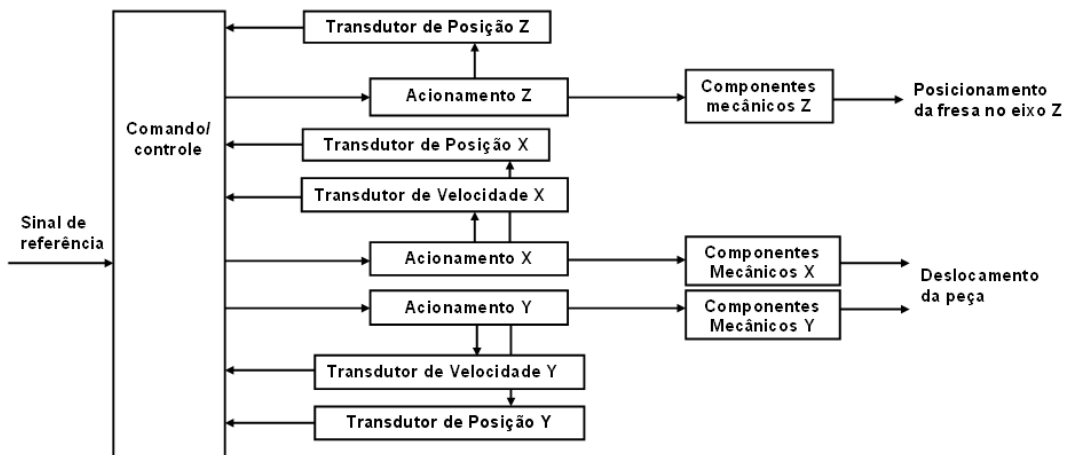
Sinal de referência

Comando/ controle

Transdutor de Posição Z

Acionamento Z

Componentes mecânicos Z

Posicionamento da fresa no eixo Z

Transdutor de Posição X

Transdutor de Velocidade X

Acionamento X

Componentes Mecânicos X

Deslocamento da peça

Acionamento Y

Componentes Mecânicos Y

Transdutor de Velocidade Y

Transdutor de Posição Y